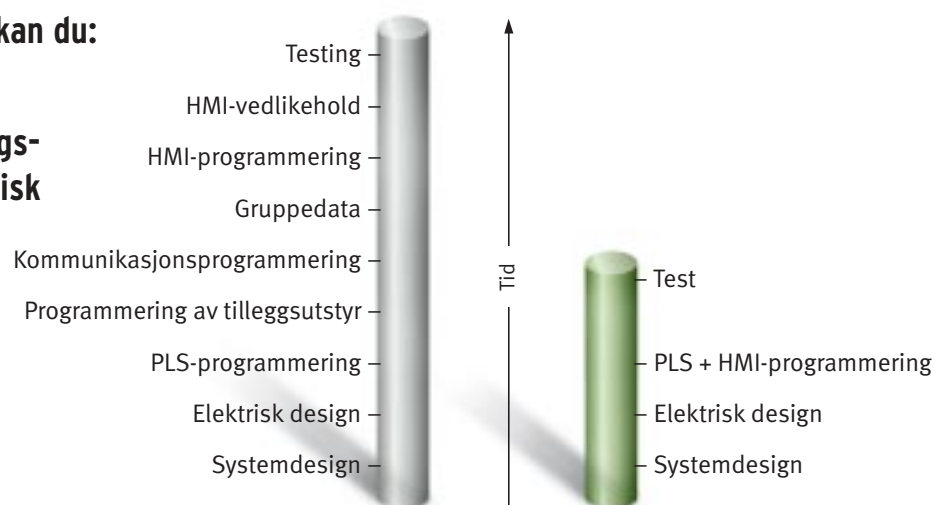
kan du:

gs-
isk

Testing –
HMI-vedlikehold –
HMI-programmering –
Gruppedata –
Kommunikasjonsprogrammering –
Programmering av tilleggsutstyr –
PLS-programmering –
Elektrisk design –
Systemdesign –

Tid

– Test
– PLS + HMI-programmering
– Elektrisk design
– Systemdesign